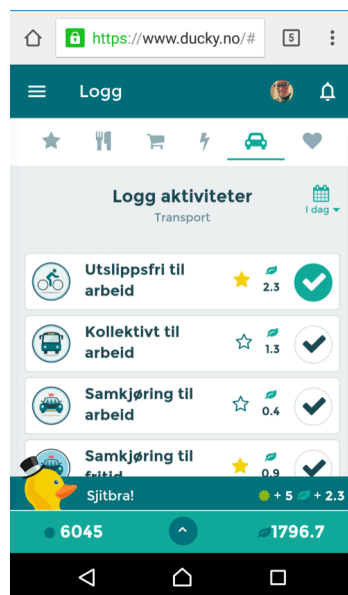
https://www.ducky.no/#

5

Logg

Logg aktiviteter
Transport

I dag

Utslippsfri til arbeid
2.3

Kollektivt til arbeid
1.3

Samkjøring til arbeid
0.4

Samkjøring til fritid
0.9

Sjitbra!
+ 5 + 2.3

6045
1796.7